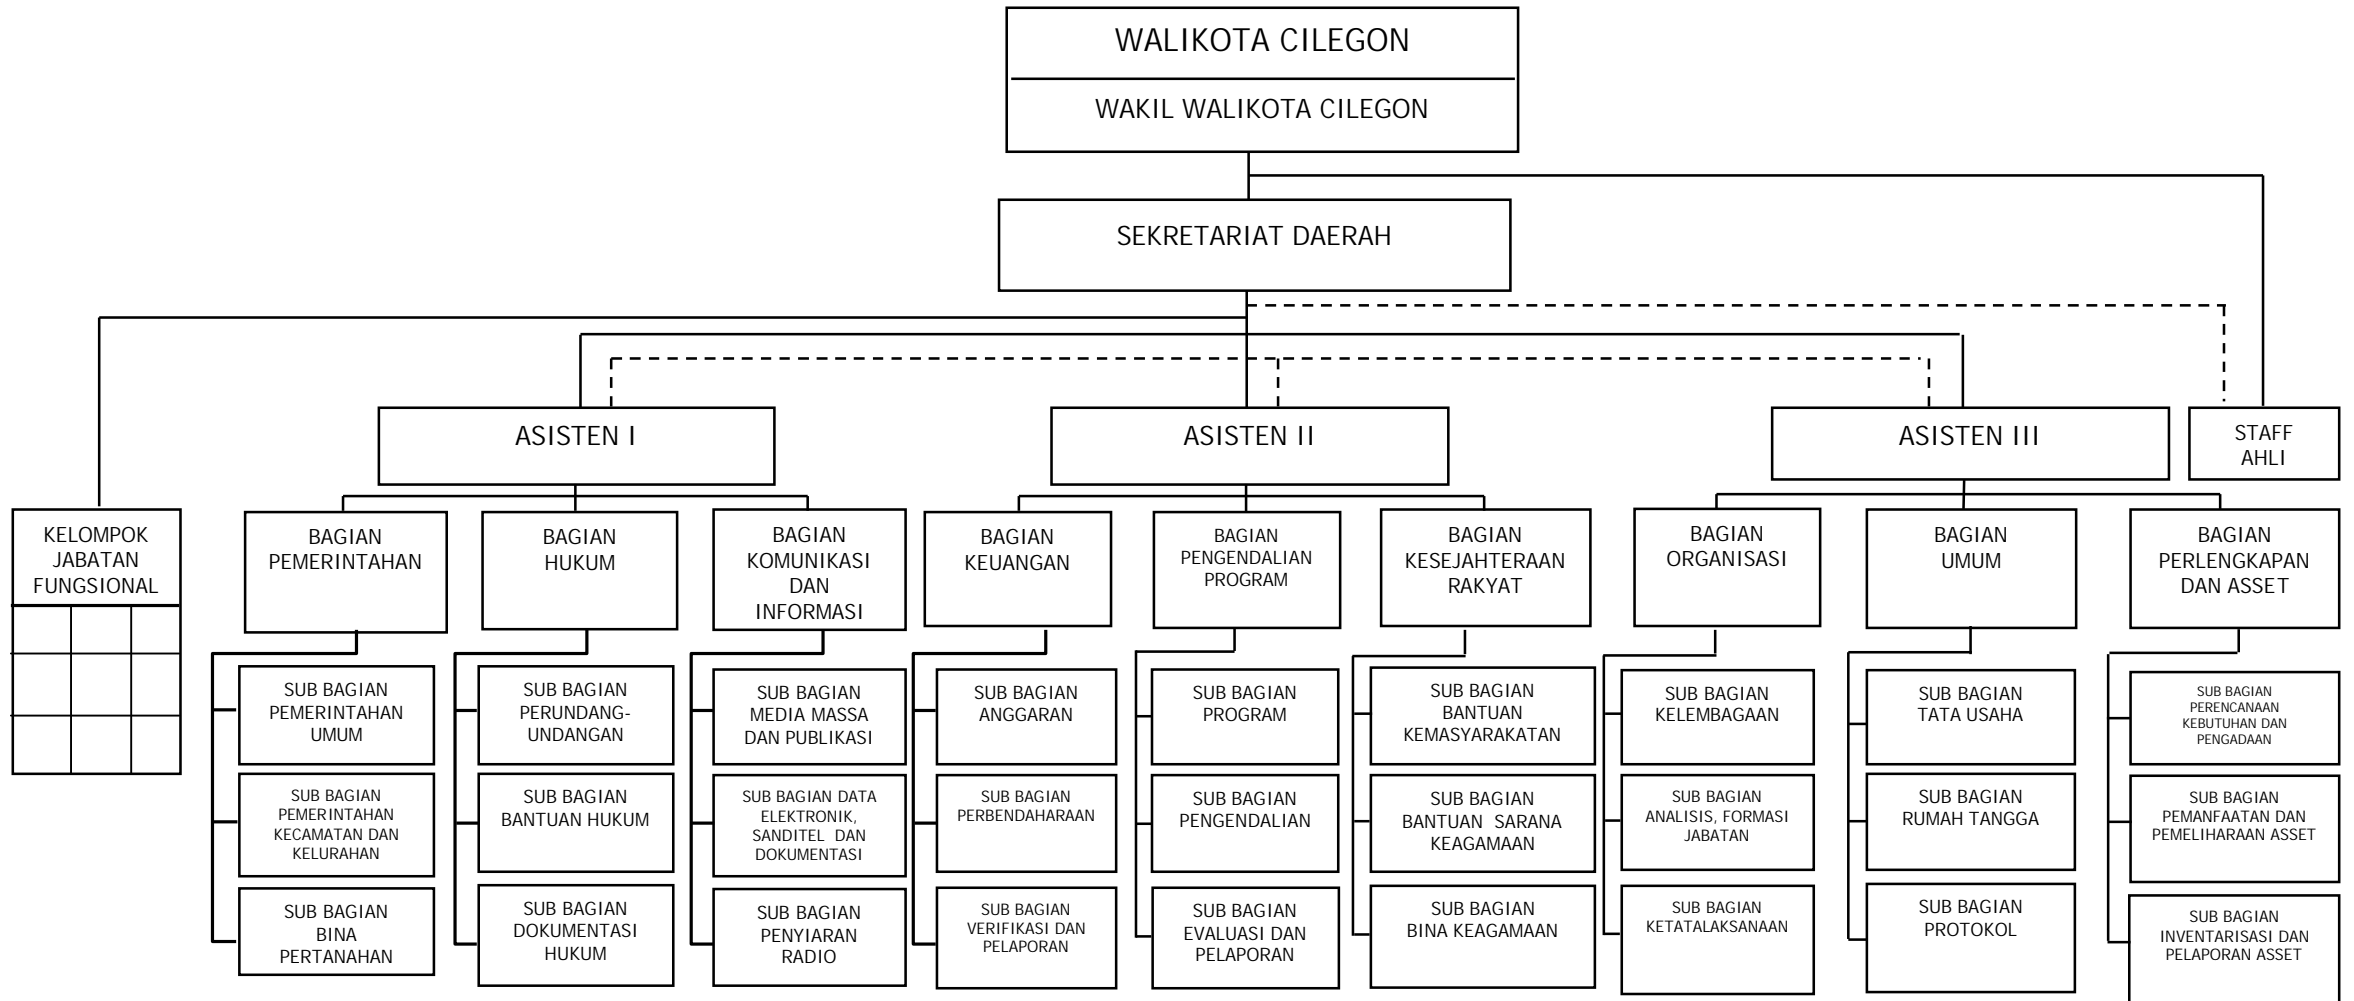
WALIKOTA CILEGON

WAKIL WALIKOTA CILEGON

SEKRETARIAT DAERAH

ASISTEN I

ASISTEN II

ASISTEN III

STAFF AHLI

KELOMPOK JABATAN FUNGSIONAL

BAGIAN PEMERINTAHAN

SUB BAGIAN PEMERINTAHAN UMUM

SUB BAGIAN PEMERINTAHAN KECAMATAN DAN KELURAHAN

SUB BAGIAN BINA PERTANAHAN

BAGIAN HUKUM

SUB BAGIAN PERUNDANG-UNDANGAN

SUB BAGIAN BANTUAN HUKUM

SUB BAGIAN DOKUMENTASI HUKUM

BAGIAN KOMUNIKASI DAN INFORMASI

SUB BAGIAN MEDIA MASSA DAN PUBLIKASI

SUB BAGIAN DATA ELEKTRONIK, SANDITEL DAN DOKUMENTASI

SUB BAGIAN PENYIARAN RADIO

BAGIAN KEUANGAN

SUB BAGIAN ANGGARAN

SUB BAGIAN PERBENDAHARAAN

SUB BAGIAN VERIFIKASI DAN PELAPORAN

BAGIAN PENGENDALIAN PROGRAM

SUB BAGIAN PROGRAM

SUB BAGIAN PENGENDALIAN

SUB BAGIAN EVALUASI DAN PELAPORAN

BAGIAN KESEJAHTERAAN RAKYAT

SUB BAGIAN BANTUAN KEMASYARAKATAN

SUB BAGIAN BANTUAN SARANA KEAGAMAAN

SUB BAGIAN BINA KEAGAMAAN

BAGIAN ORGANISASI

SUB BAGIAN KELEMBAGAAN

SUB BAGIAN ANALISIS, FORMASI JABATAN

SUB BAGIAN KETATALAKSANAAN

BAGIAN UMUM

SUB BAGIAN TATA USAHA

SUB BAGIAN RUMAH TANGGA

SUB BAGIAN PROTOKOL

BAGIAN PERLENGKAPAN DAN ASSET

SUB BAGIAN PERENCANAAN KEBUTUHAN DAN PENGADAAN

SUB BAGIAN PEMANFAATAN DAN PEMELIHARAAN ASSET

SUB BAGIAN INVENTARISASI DAN PELAPORAN ASSET